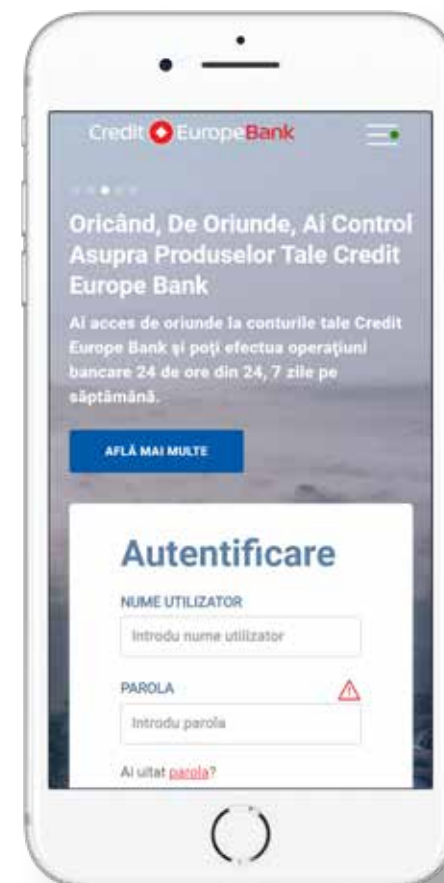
Credit EuropeBank

Oricând, De Oriunde, Ai Control Asupra Produselor Tale Credit Europe Bank

Ai acces de oriunde la conturile tale Credit Europe Bank și poți efectua operațiuni bancare 24 de ore din 24, 7 zile pe săptămână.

AFLĂ MAI MULTE

Autentificare

NUME UTILIZATOR

Introdu nume utilizator

PAROLA

Introdu parola

Ai uitat parola?